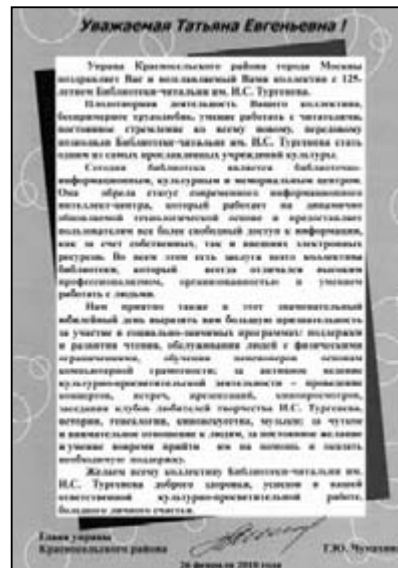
Уважаемая Татьяна Евгеньевна !

Управа Красносельского района города Москвы поздравляет Вас и возглавляемый Вами коллектив с 125-летием Библиотеки-читальни им. И.С. Тургенева.

Плодотворная деятельность Вашего коллектива, бескорыстное служение, умение работать с читателями, постоянное стремление ко всему новому, передовому позволили Библиотеке-читальне им. И.С. Тургенева стать одним из самых прославленных учреждений культуры.

Сегодня библиотека является библиотечно-информационным, культурным и мемориальным центром. Она обрела статус современного информационного интеллект-центра, который работает на динамично обновляемой технологической основе и предоставляет пользователям все более свободный доступ к информации, как за счет собственных, так и внешних электронных ресурсов. Но всего этого есть заслуга всего коллектива библиотеки, который всегда отличался высоким профессионализмом, организованностью и умением работать с людьми.

Нам приятно также в этот знаменательный юбилейный день выразить вам большую признательность за участие в социально-значимых программах: поддержки и развития чтения, обслуживания людей с физическими ограничениями, обучения пенсионеров основам компьютерной грамотности; за активное ведение культурно-просветительской деятельности – проведение концертов, встреч, презентаций, кинопросмотров, заседания клубов любителей творчества И.С. Тургенева, истории, генеалогии, киноискусства, музыки; за чуткое и внимательное отношение к людям, за постоянное желание изучить новое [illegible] на помощь и оказать необходимую поддержку.

Желаем всему коллективу Библиотеки-читальни им. И.С. Тургенева доброго здоровья, успехов в вашей ответственной культурно-просветительской работе, большого личного счастья.

Глава управы Красносельского района

Г.Ю. Чучунин

26 февраля 2010 года